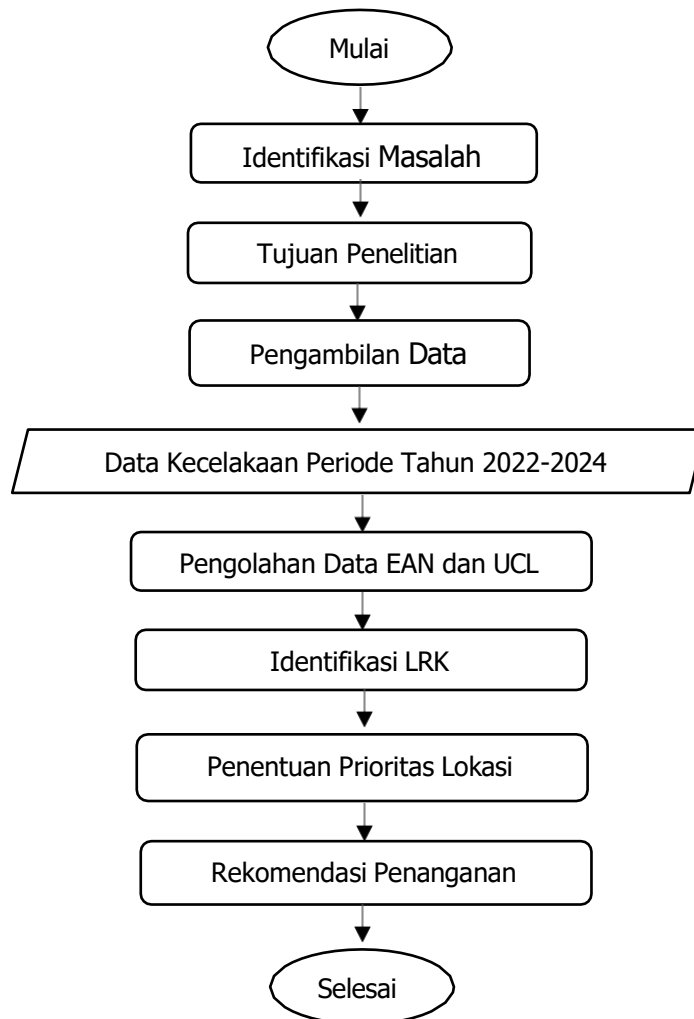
Mulai

Identifikasi Masalah

Tujuan Penelitian

Pengambilan Data

Data Kecelakaan Periode Tahun 2022-2024

Pengolahan Data EAN dan UCL

Identifikasi LRK

Penentuan Prioritas Lokasi

Rekomendasi Penanganan

Selesai